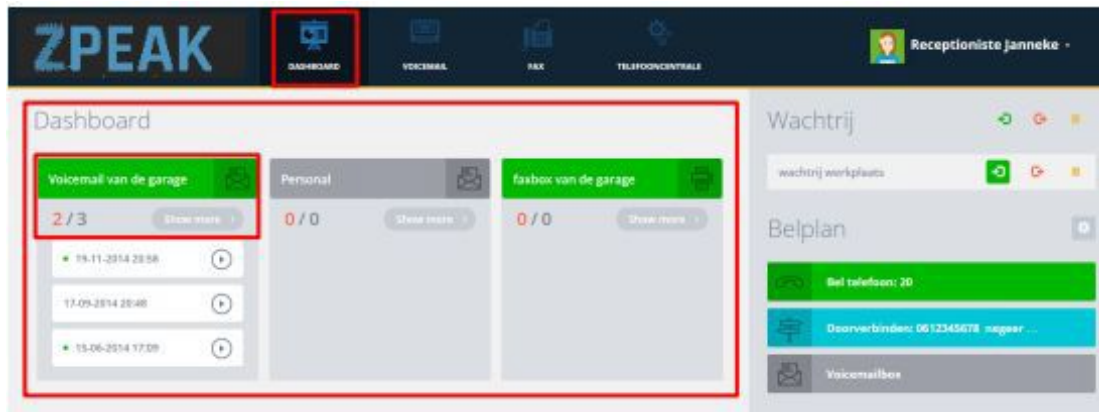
ZPEAK

DASHBOARD
VOICEMAIL
FAX
TELEFOONCENTRALE

Receptioniste Janneke

Dashboard

Voicemail van de garage
2 / 3
Show more
• 19-11-2014 20:58
17-09-2014 20:48
• 15-06-2014 17:09

Personal
0 / 0
Show more

faxbox van de garage
0 / 0
Show more

Wachtrij

wachtrij werkplaats

Belplan

Bel telefoon: 20

Doorverbinden: 0612345678 negeer ...

Voicemailbox